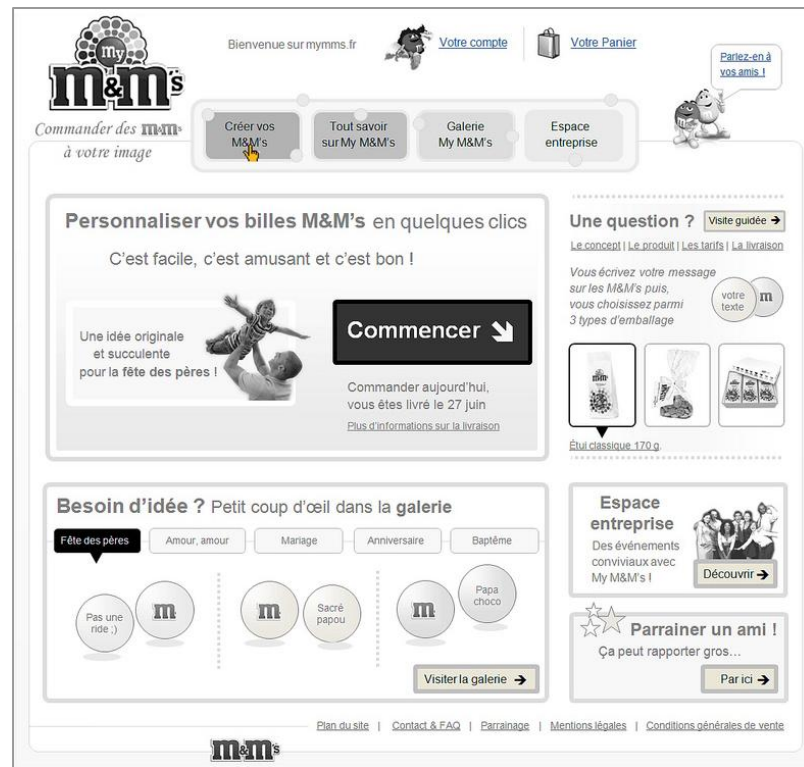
My m&m's

Commander des m&m's à votre image

Bienvenue sur mymms.fr

Votre compte

Votre Panier

Parlez-en à vos amis !

Créer vos M&M's

Tout savoir sur My M&M's

Galerie My M&M's

Espace entreprise

Personnaliser vos billes M&M's en quelques clics

C'est facile, c'est amusant et c'est bon !

Une idée originale et succulente pour la fête des pères !

Commencer

Commander aujourd'hui, vous êtes livré le 27 juin

Plus d'informations sur la livraison

Une question ? Visite guidée

Le concept | Le produit | Les tarifs | La livraison

Vous écrivez votre message sur les M&M's puis, vous choisissez parmi 3 types d'emballage

votre texte

m

Etui classique 170 g.

Besoin d'idée ? Petit coup d'œil dans la galerie

Fête des pères

Amour, amour

Mariage

Anniversaire

Baptême

Pas une ride ;)

m

m

Sacré papou

m

Papa choco

Visiter la galerie

Espace entreprise

Des événements conviviaux avec My M&M's !

Découvrir

Parrainer un ami !

Ça peut rapporter gros...

Par ici

Plan du site | Contact & FAQ | Parrainage | Mentions légales | Conditions générales de vente

m&m's